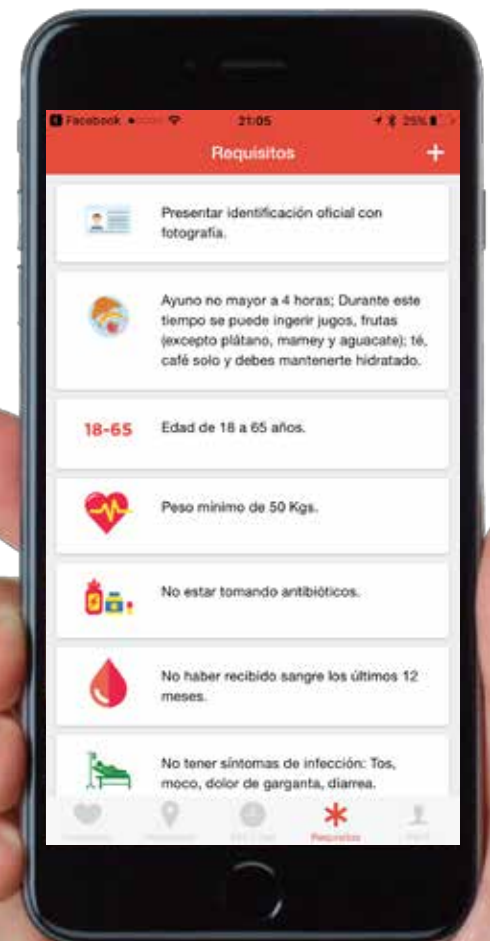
Facebook 21:05 25%

Requisitos +

Presentar identificación oficial con fotografía.

Ayuno no mayor a 4 horas; Durante este tiempo se puede ingerir jugos, frutas (excepto plátano, mamey y aguacate); té, café solo y debes mantenerte hidratado.

18-65 Edad de 18 a 65 años.

Peso mínimo de 50 Kgs.

No estar tomando antibióticos.

No haber recibido sangre los últimos 12 meses.

No tener síntomas de infección: Tos, moco, dolor de garganta, diarrea.

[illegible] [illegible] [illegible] Requisitos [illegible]